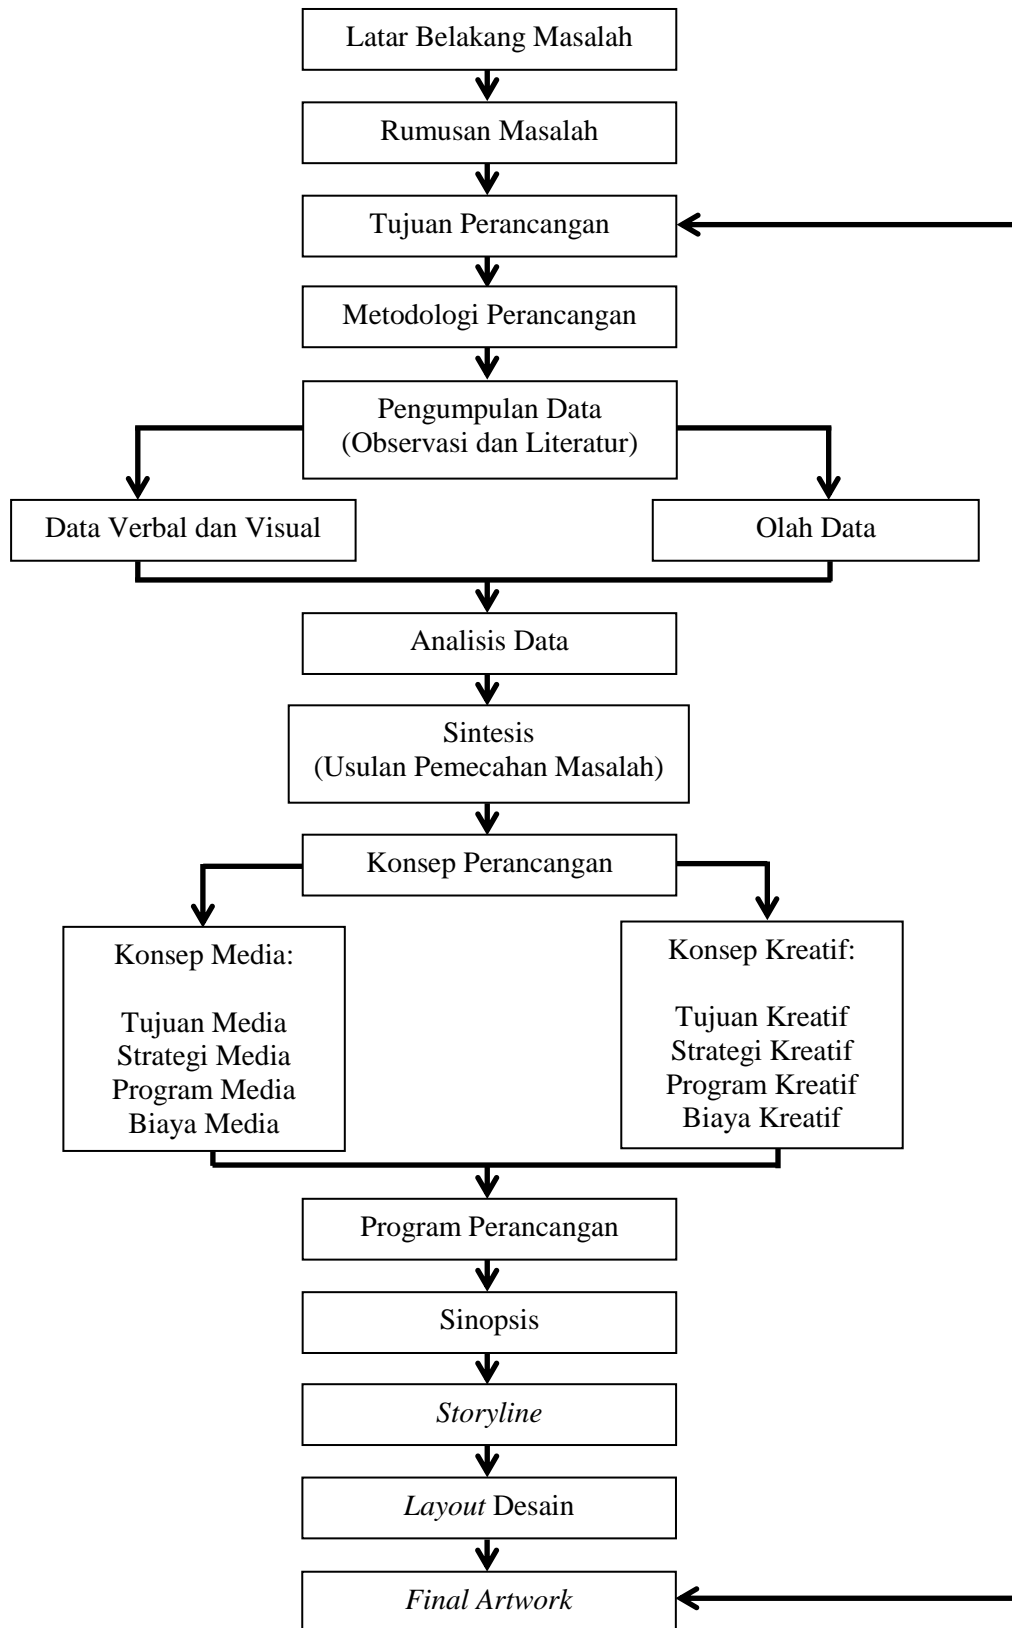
Latar Belakang Masalah

Rumusan Masalah

Tujuan Perancangan

Metodologi Perancangan

Pengumpulan Data
(Observasi dan Literatur)

Data Verbal dan Visual

Olah Data

Analisis Data

Sintesis
(Usulan Pemecahan Masalah)

Konsep Perancangan

Konsep Media:

Tujuan Media
Strategi Media
Program Media
Biaya Media

Konsep Kreatif:

Tujuan Kreatif
Strategi Kreatif
Program Kreatif
Biaya Kreatif

Program Perancangan

Sinopsis

Storyline

Layout Desain

Final Artwork